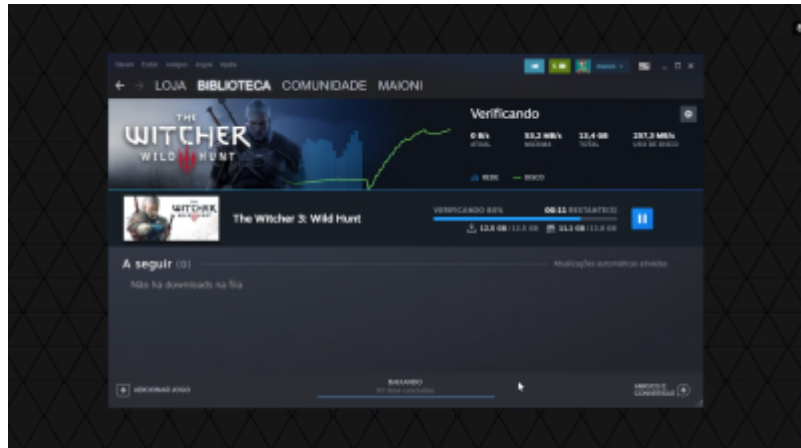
Steam Exibir Amigos Jogos Ajuda

LOJA BIBLIOTECA COMUNIDADE MAIONI

THE WITCHER WILD HUNT

Verificando

0 B/s ATUAL

53,2 MB/s MÁXIMA

13,4 GB TOTAL

257,3 MB/s USO DE DISCO

REDE DISCO

The Witcher 3: Wild Hunt

VERIFICANDO 80%

08:11 RESTANTE(S)

13,0 GB / 13,0 GB

11,1 GB / 13,8 GB

A seguir (0)

Atualizações automáticas ativadas

Não há downloads na fila

ADICIONAR JOGO

BAIXANDO

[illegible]

AMIGOS E CONVERSAS